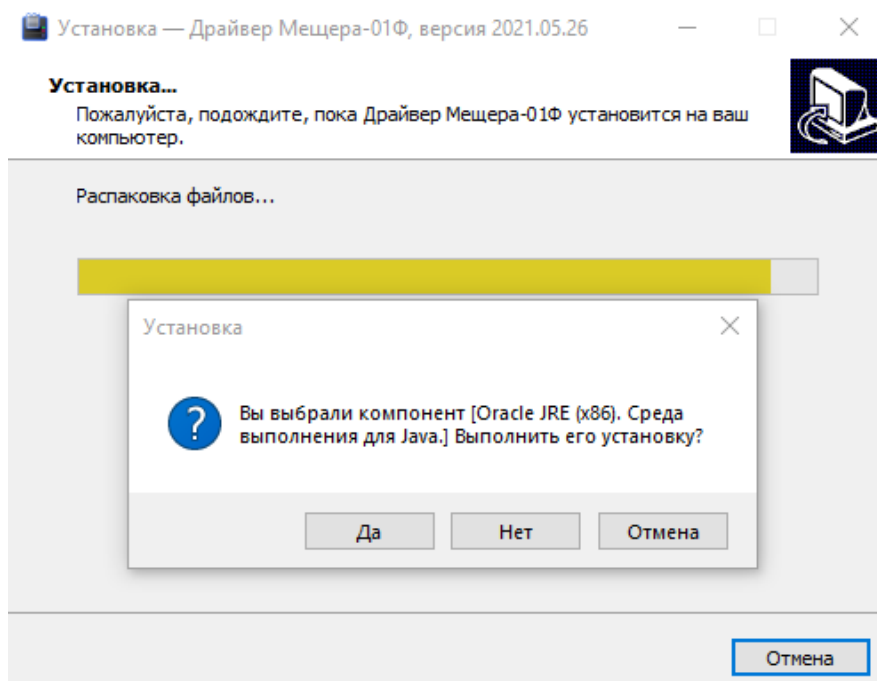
Установка — Драйвер Мещера-01Ф, версия 2021.05.26

Установка...
Пожалуйста, подождите, пока Драйвер Мещера-01Ф установится на ваш компьютер.

Распаковка файлов...

Установка

Вы выбрали компонент [Oracle JRE (x86). Среда выполнения для Java.] Выполнить его установку?

Да | Нет | Отмена

Отмена